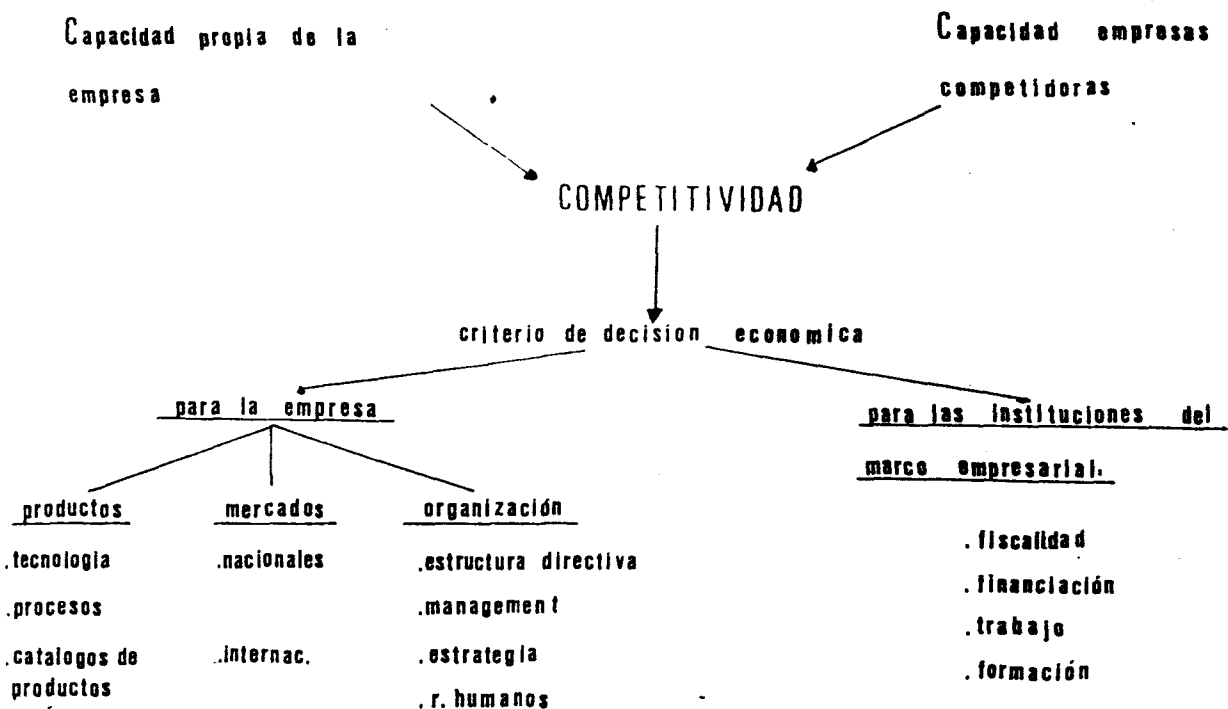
Capacidad propia de la empresa

Capacidad empresas competidoras

COMPETITIVIDAD

criterio de decision economica

para la empresa

productos
.tecnologia
.procesos
.catalogos de productos

mercados
.nacionales
..internac.

organización
.estructura directiva
.management
.estrategia
. r. humanos

para las instituciones del marco empresarial.

. fiscalidad
. financiación
. trabajo
. formación